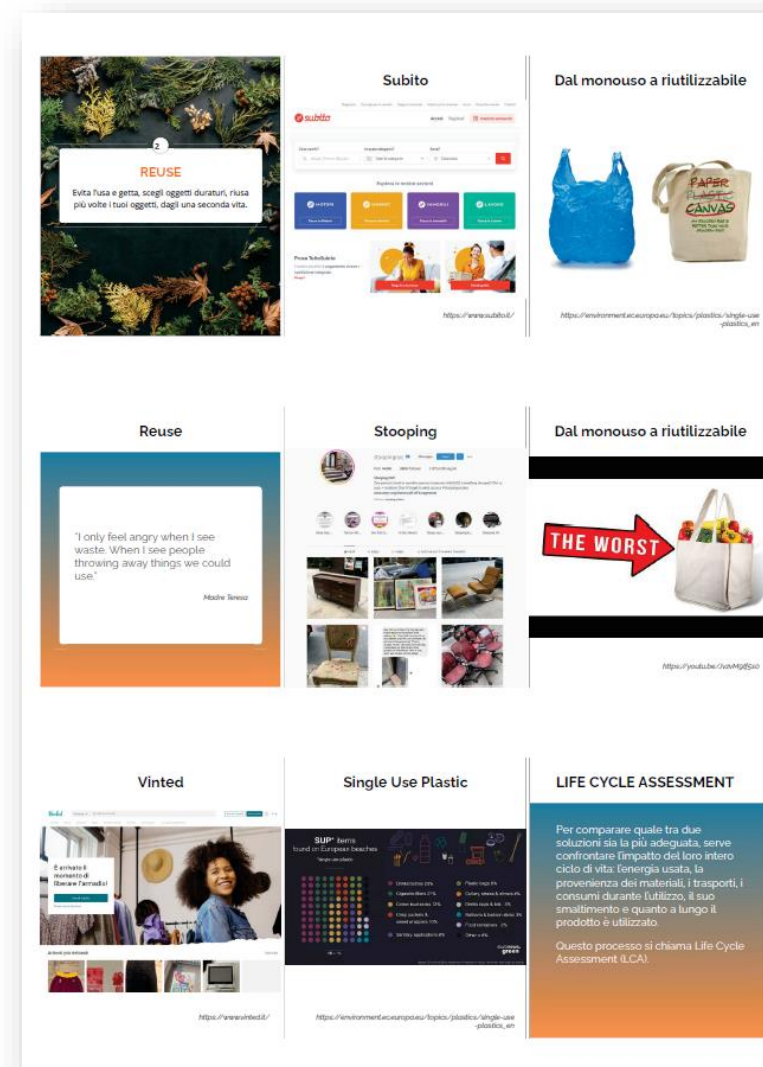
2

REUSE

Evita l'usa e getta, scegli oggetti duraturi, riusa più volte i tuoi oggetti, dagli una seconda vita.

Subito

subito

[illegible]

https://www.subito.it/

Dal monouso a riutilizzabile

PAPER PLASTIC CANVAS

https://environment.ec.europa.eu/topics/plastics/single-use-plastics_en

Reuse

"I only feel angry when I see waste. When I see people throwing away things we could use."

Madre Teresa

Stooping

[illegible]

Dal monouso a riutilizzabile

THE WORST

https://youtu.be/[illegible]

Vinted

Vinted

È arrivato il momento di liberare l'armadio!

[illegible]

https://www.vinted.it/

Single Use Plastic

SUP* items found on European beaches

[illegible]

https://environment.ec.europa.eu/topics/plastics/single-use-plastics_en

LIFE CYCLE ASSESSMENT

Per comparare quale tra due soluzioni sia la più adeguata, serve confrontare l'impatto del loro intero ciclo di vita: l'energia usata, la provenienza dei materiali, i trasporti, i consumi durante l'utilizzo, il suo smaltimento e quanto a lungo il prodotto è utilizzato.

Questo processo si chiama Life Cycle Assessment (LCA).